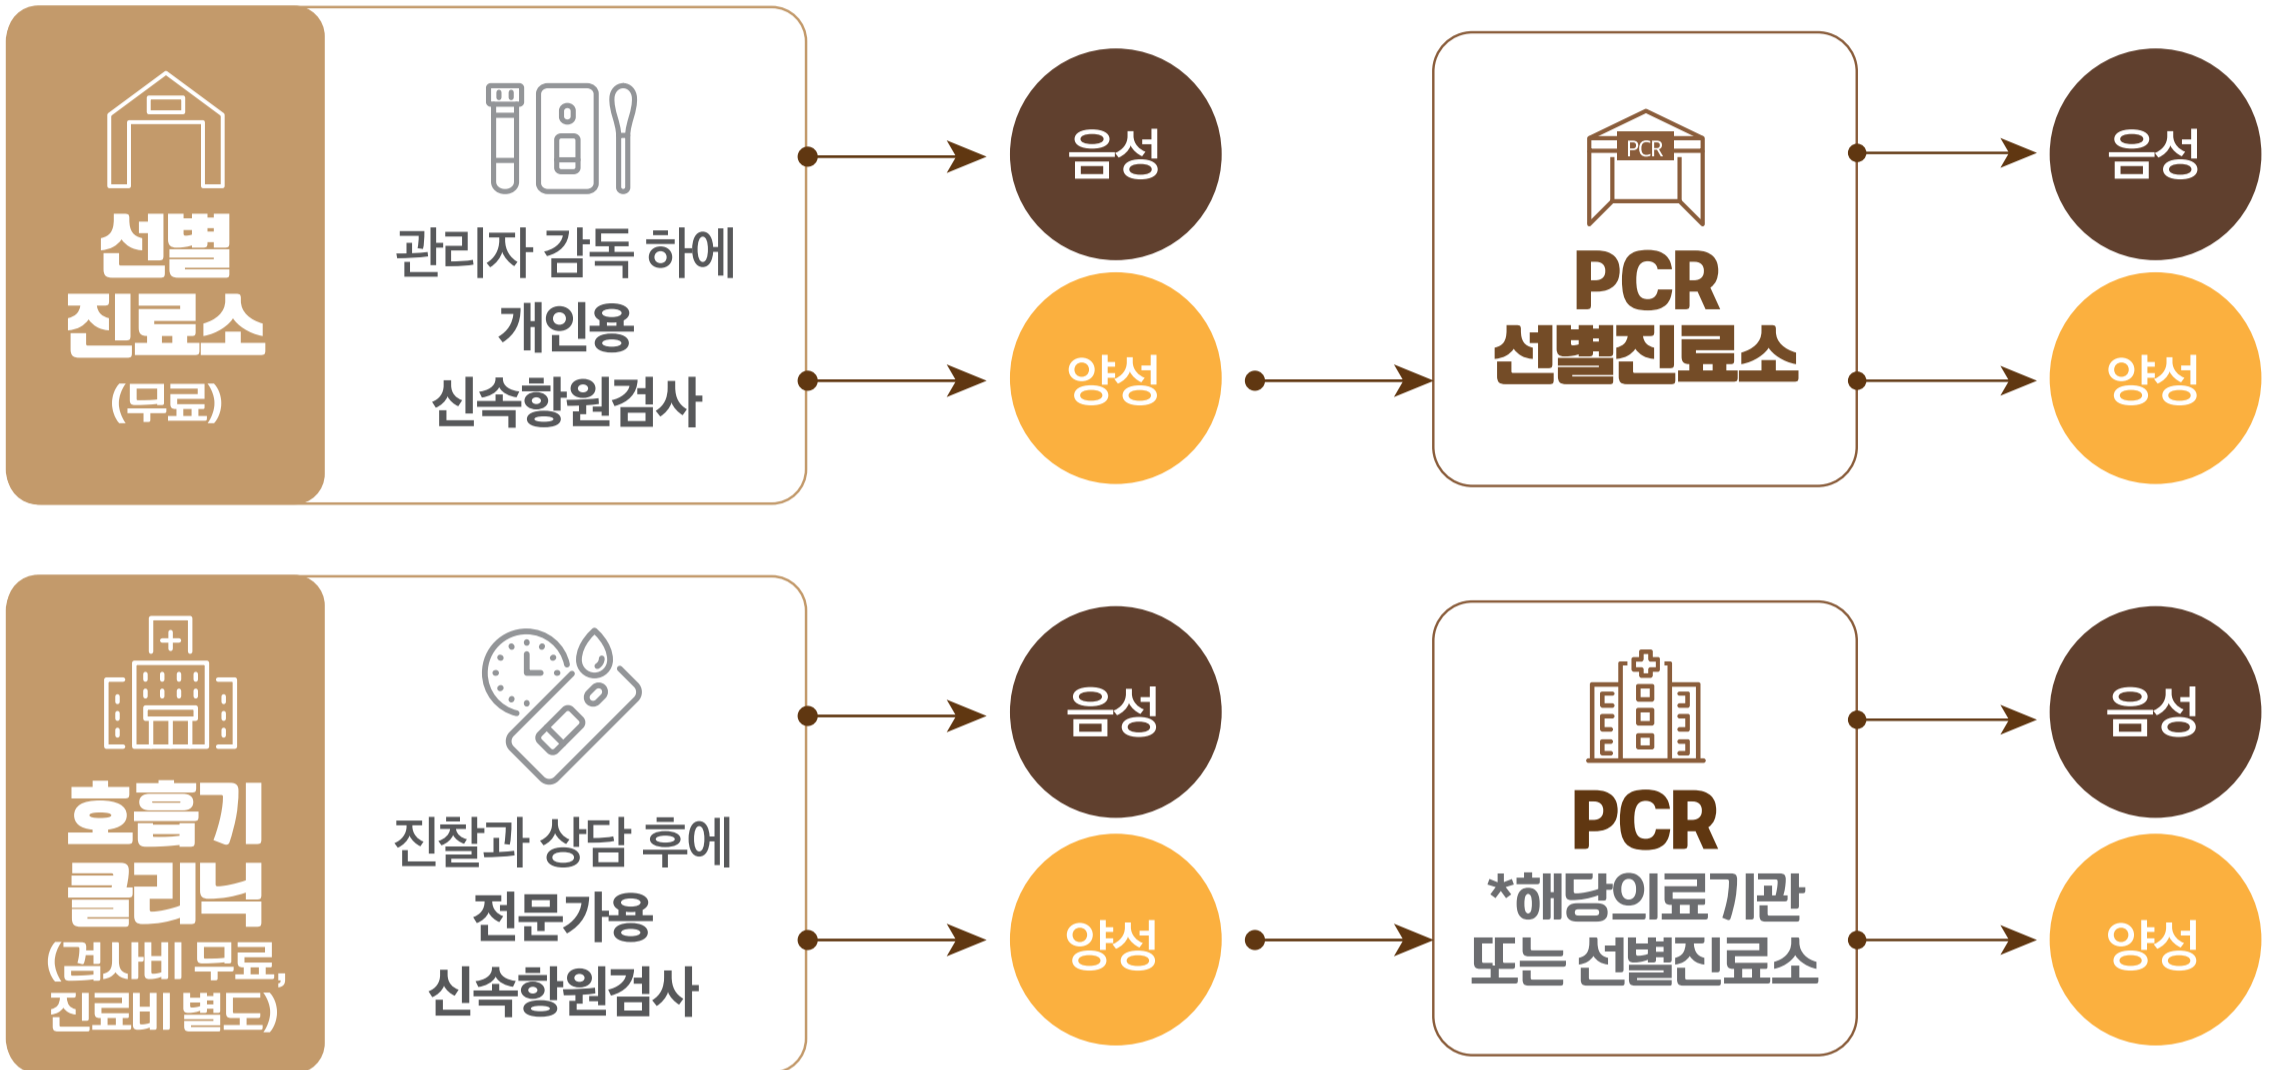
선별
진료소
(무료)

관리자 감독 하에
개인용
신속항원검사

음성

양성

PCR

PCR
선별진료소

음성

양성

호흡기
클리닉
(검사비 무료,
진료비 별도)

진찰과 상담 후에
전문가용
신속항원검사

음성

양성

PCR
*해당의료기관
또는 선별진료소

음성

양성